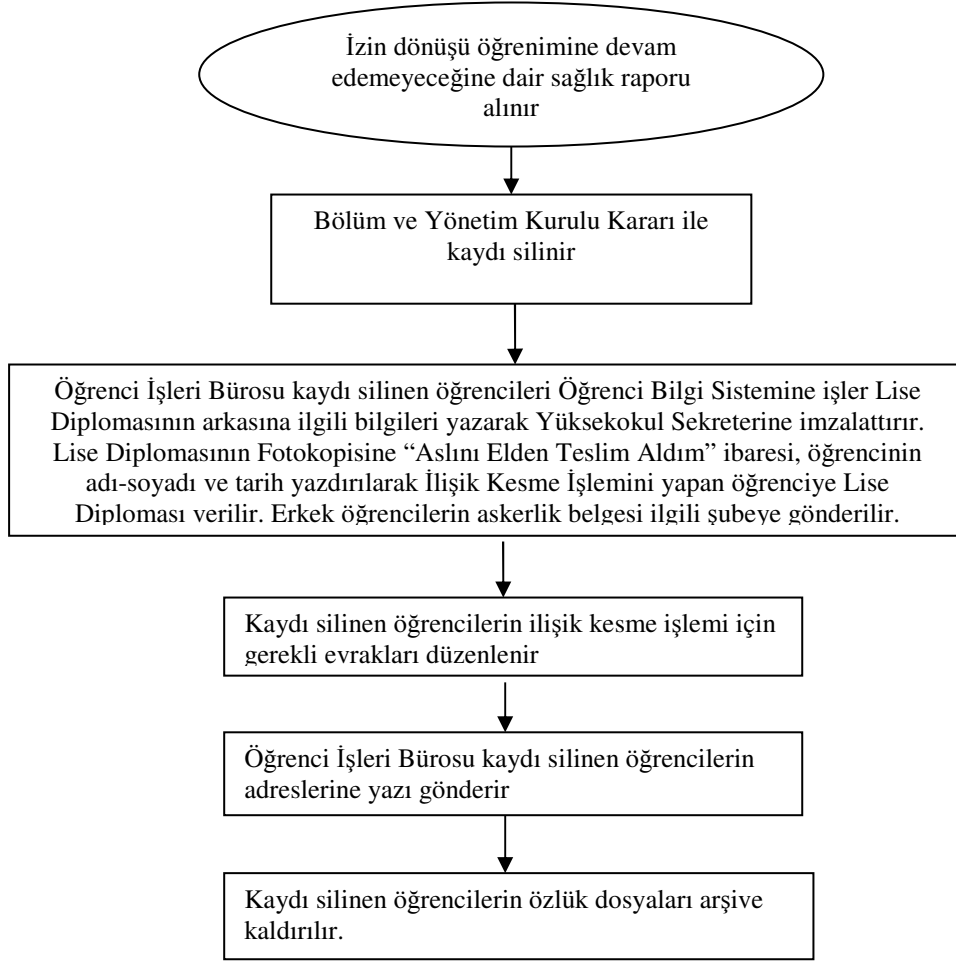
İzin dönüşü öğrenimine devam edemeyeceğine dair sağlık raporu alınır

Bölüm ve Yönetim Kurulu Kararı ile kaydı silinir

Öğrenci İşleri Bürosu kaydı silinen öğrencileri Öğrenci Bilgi Sistemine işler Lise Diplomasının arkasına ilgili bilgileri yazarak Yüksekokul Sekreterine imzalattırır. Lise Diplomasının Fotokopisine "Aslını Elden Teslim Aldım" ibaresi, öğrencinin adı-soyadı ve tarih yazdırılarak İlişik Kesme İşlemini yapan öğrenciye Lise Diploması verilir. Erkek öğrencilerin askerlik belgesi ilgili şubeye gönderilir.

Kaydı silinen öğrencilerin ilişik kesme işlemi için gerekli evrakları düzenlenir

Öğrenci İşleri Bürosu kaydı silinen öğrencilerin adreslerine yazı gönderir

Kaydı silinen öğrencilerin özlük dosyaları arşive kaldırılır.